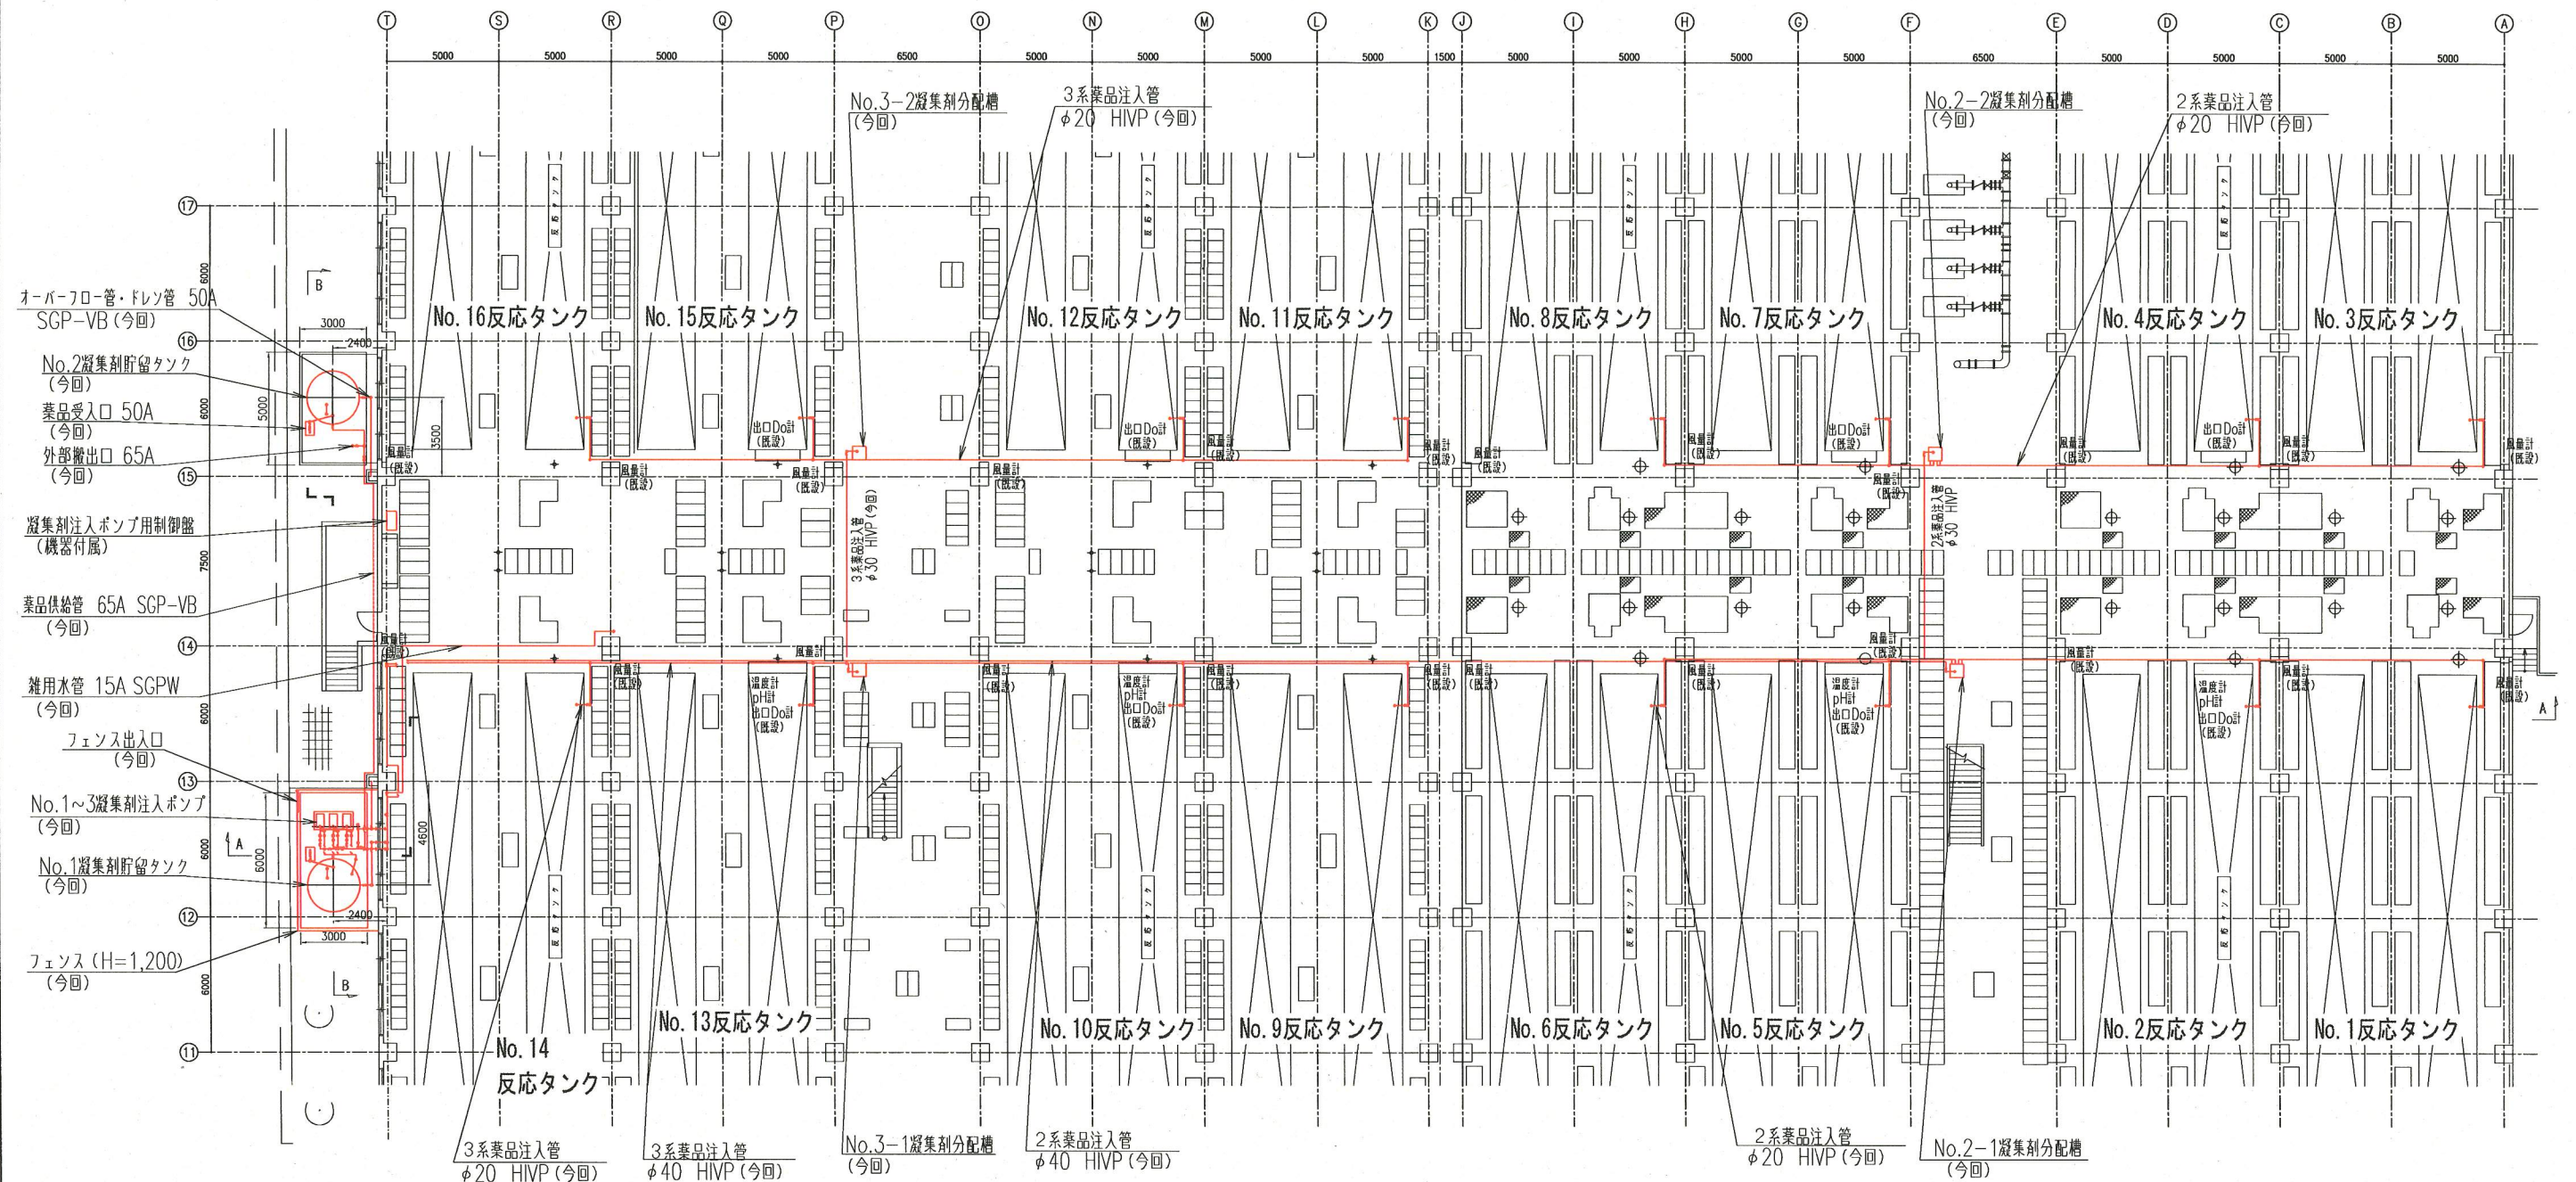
T S R Q P O N M L K J I H G F E D C B A

5000 5000 5000 5000 6500 5000 5000 5000 5000 1500 5000 5000 5000 5000 6500 5000 5000 5000 5000

No.3−2凝集剤分配槽
(今回)

3系薬品注入管
$\phi$20 HIVP(今回)

No.2−2凝集剤分配槽
(今回)

2系薬品注入管
$\phi$20 HIVP(今回)

17 16 15 14 13 12 11

6000 6000 7500 6000 6000 6000

オーバーフロー管・ドレン管 50A
SGP−VB(今回)

No.2凝集剤貯留タンク
(今回)

薬品受入口 50A
(今回)

外部搬出口 65A
(今回)

凝集剤注入ポンプ用制御盤
(機器付属)

薬品供給管 65A SGP−VB
(今回)

雑用水管 15A SGPW
(今回)

フェンス出入口
(今回)

No.1~3凝集剤注入ポンプ
(今回)

No.1凝集剤貯留タンク
(今回)

フェンス(H=1,200)
(今回)

3000 2400 5000 3500 6000 4600 2400 3000

B A B

No.16反応タンク No.15反応タンク No.12反応タンク No.11反応タンク No.8反応タンク No.7反応タンク No.4反応タンク No.3反応タンク

反応タンク

出口DO計
(既設)

風量計
(既設)

3系薬品注入管
$\phi$30 HIVP(今回)

2系薬品注入管
$\phi$30 HIVP

温度計
pH計
出口DO計
(既設)

No.14
反応タンク
No.13反応タンク No.10反応タンク No.9反応タンク No.6反応タンク No.5反応タンク No.2反応タンク No.1反応タンク

3系薬品注入管
$\phi$20 HIVP(今回)

3系薬品注入管
$\phi$40 HIVP(今回)

No.3−1凝集剤分配槽
(今回)

2系薬品注入管
$\phi$40 HIVP(今回)

2系薬品注入管
$\phi$20 HIVP(今回)

No.2−1凝集剤分配槽
(今回)